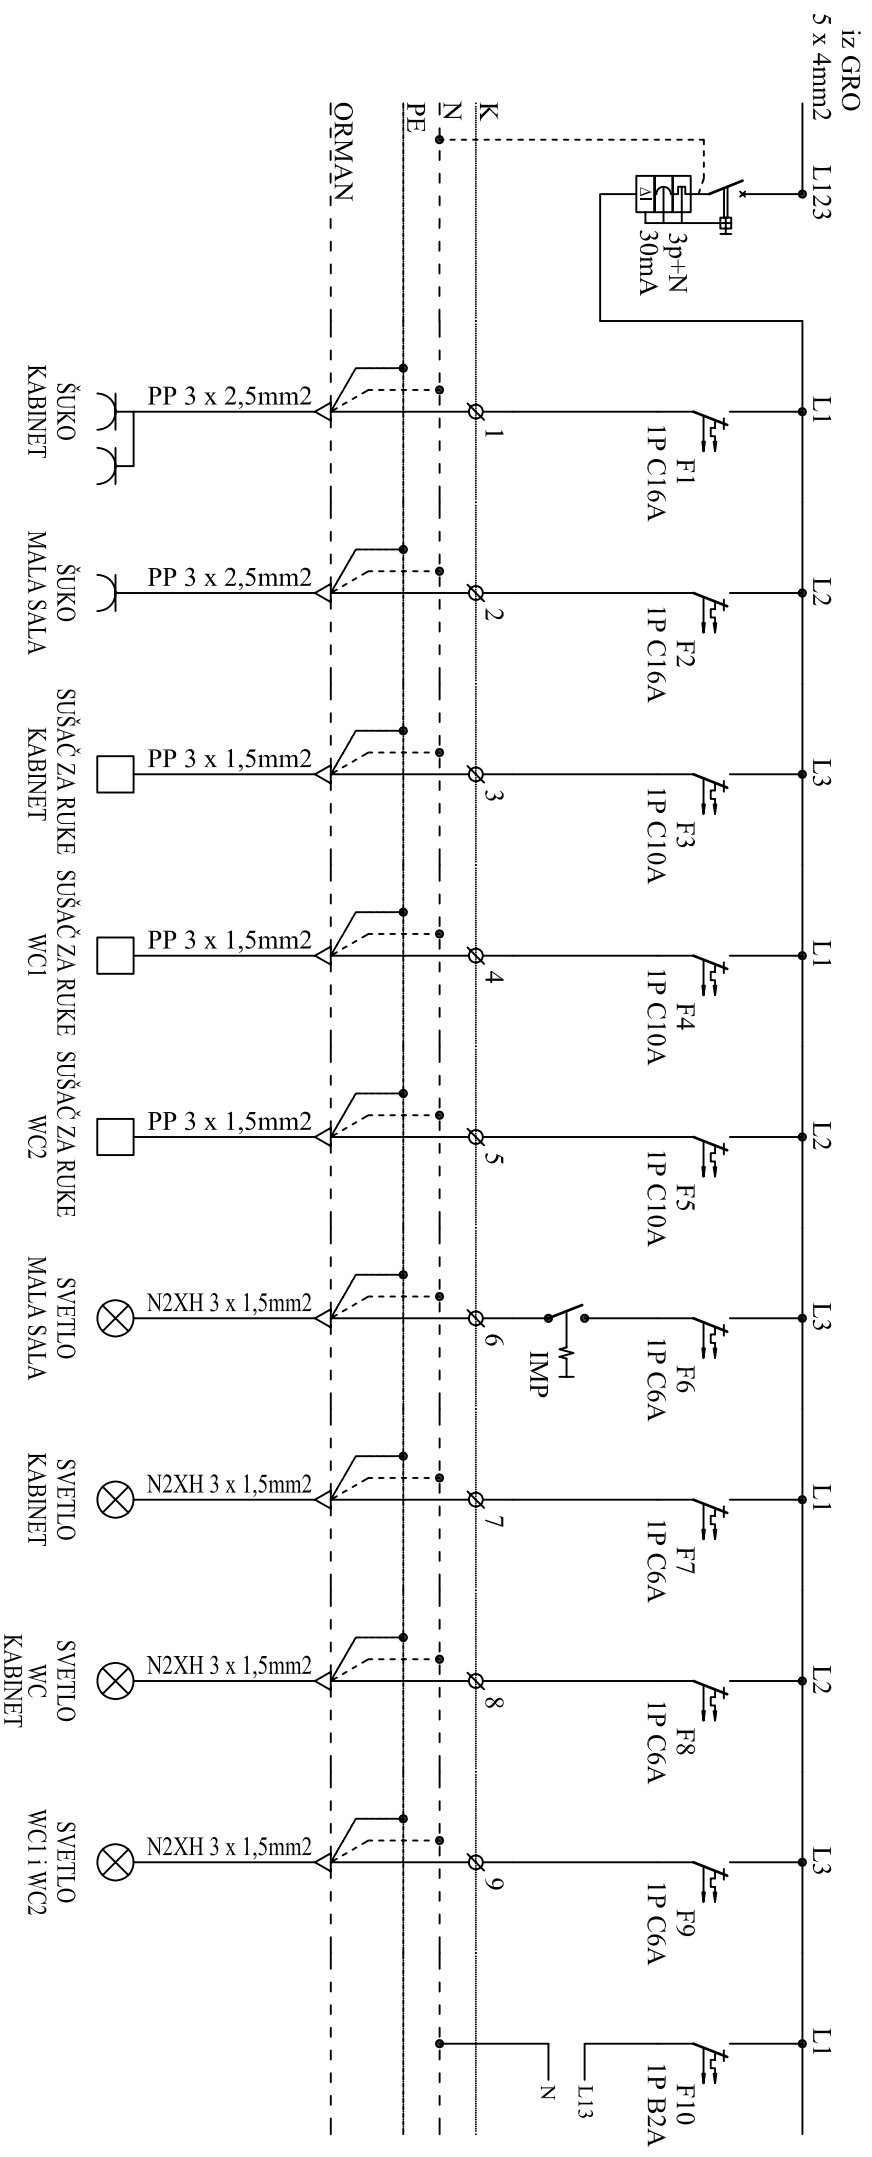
iz GRO
5 x 4mm2
L123

3p+N
30mA

K
N
PE
ORMAN

L1
F1
1P C16A
1
PP 3 x 2,5mm2
ŠUKO
KABINET

L2
F2
1P C16A
2
PP 3 x 2,5mm2
ŠUKO
MALA SALA

L3
F3
1P C10A
3
PP 3 x 1,5mm2
SUŠAČ ZA RUKE
KABINET

L1
F4
1P C10A
4
PP 3 x 1,5mm2
SUŠAČ ZA RUKE
WC1

L2
F5
1P C10A
5
PP 3 x 1,5mm2
SUŠAČ ZA RUKE
WC2

L3
F6
1P C6A
IMP
6
N2XH 3 x 1,5mm2
SVETLO
MALA SALA

L1
F7
1P C6A
7
N2XH 3 x 1,5mm2
SVETLO
KABINET

L2
F8
1P C6A
8
N2XH 3 x 1,5mm2
SVETLO
WC
KABINET

L3
F9
1P C6A
9
N2XH 3 x 1,5mm2
SVETLO
WC1 i WC2

L1
F10
1P B2A
L13
N